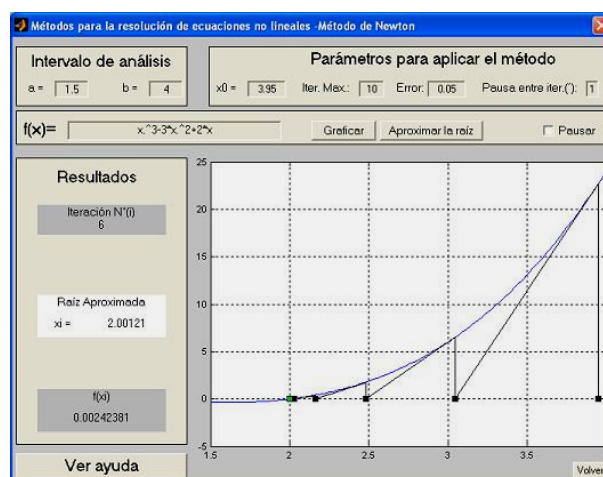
Métodos para la resolución de ecuaciones no lineales -Método de Newton

Intervalo de análisis

a = 1.5 b = 4

Parámetros para aplicar el método

x0 = 3.95 Iter. Max.: 10 Error: 0.05 Pausa entre iter.(''): 1

f(x)= x.^3-3*x.^2+2*x

Graficar Aproximar la raíz Pausar

Resultados

Iteración N°(i)
6

Raíz Aproximada
xi = 2.00121

f(xi)
0.00242381

Ver ayuda

25
20
15
10
5
0
-5
1.5 2 2.5 3 3.5

Volver